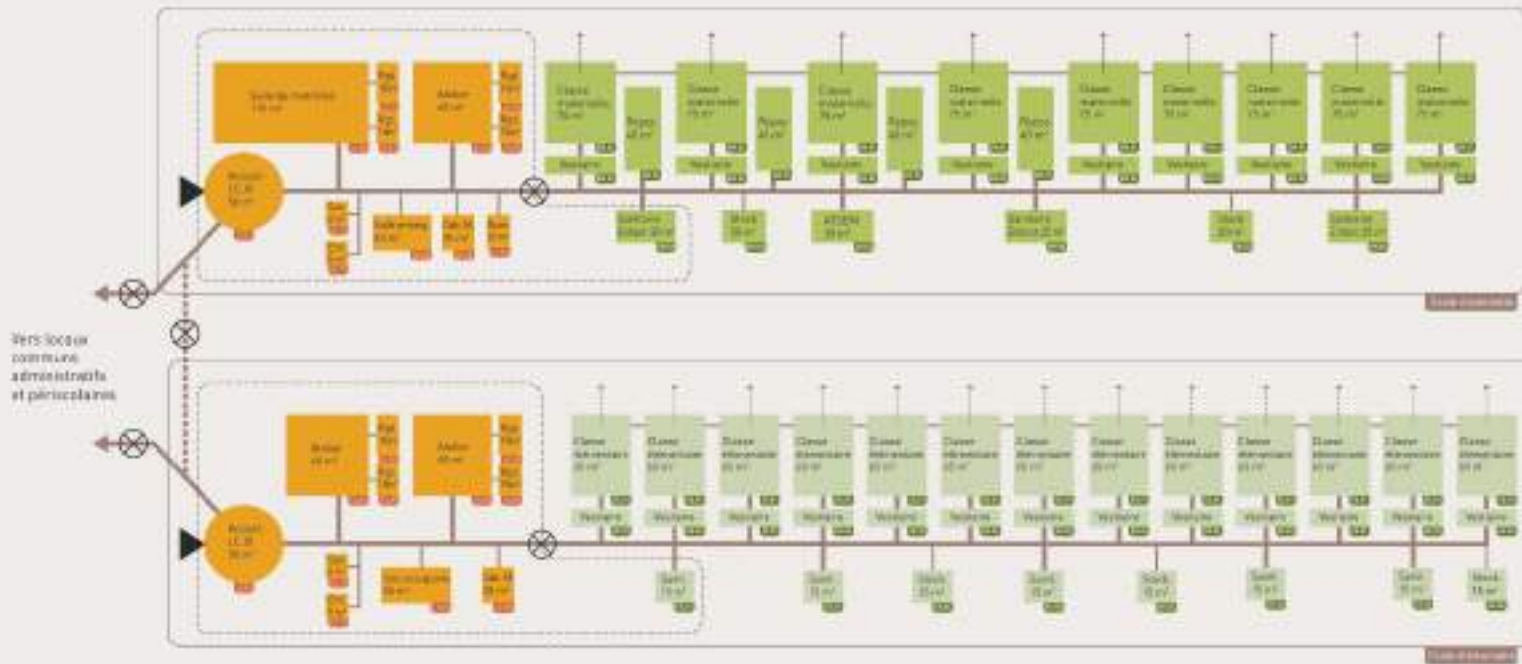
Salle de motricité
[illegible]

Atelier
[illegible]

Accueil
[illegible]

Classe maternelle
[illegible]

Repos
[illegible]

Vestiaire

Sanitaires

Stock

ATSEM

Vers locaux communs, administratifs et périscolaires

Accueil
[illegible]

Atelier
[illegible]

Classe élémentaire
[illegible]

Vestiaire

Stock

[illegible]